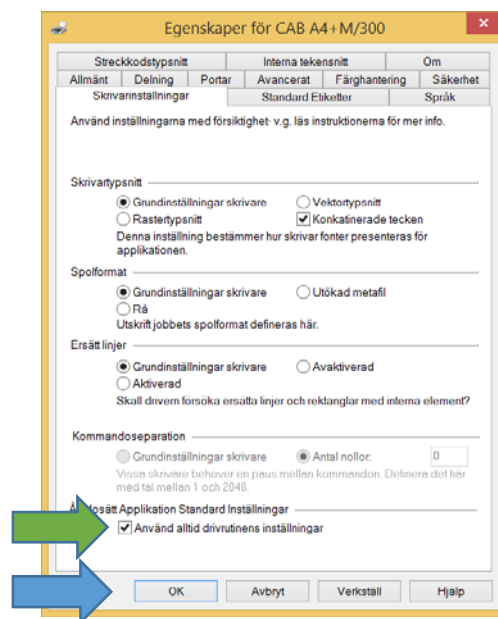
Egenskaper för CAB A4+M/300

Streckkodstypsnitt | Interna teckensnitt | Om
Allmänt | Delning | Portar | Avancerat | Färghantering | Säkerhet
Skrivarinställningar | Standard Etiketter | Språk

Använd inställningarna med försiktighet- v.g. läs instruktionerna för mer info.

Skrivartypsnitt
Grundinställningar skrivare
Vektortypsnitt
Rastertypsnitt
Konkatinerade tecken
Denna inställning bestämmer hur skrivar fonter presenteras för applikationen.

Spolformat
Grundinställningar skrivare
Utökad metafil
Rå
Utskrift jobbets spolformat defineras här.

Ersätt linjer
Grundinställningar skrivare
Avaktiverad
Aktiverad
Skall drivern forsöka ersätta linjer och rektanglar med interna element?

Kommandoseparation
Grundinställningar skrivare
Antal nollor:
0
Vissa skrivare behöver en paus mellan kommandon. Definera det här med tal mellan 1 och 2048.

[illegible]sätt Applikation Standard Inställningar
Använd alltid drivrutinens inställningar

OK | Avbryt | Verkställ | Hjälp